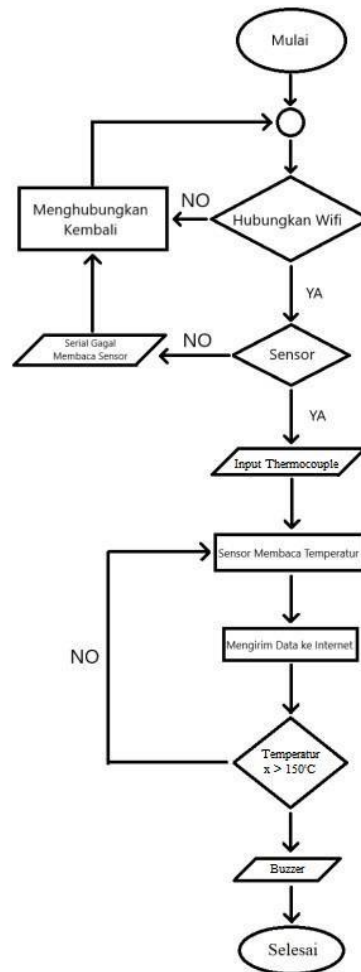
Mulai

Menghubungkan Kembali

NO

Hubungkan Wifi

YA

Serial Gagal Membaca Sensor

NO

Sensor

YA

Input Thermocouple

Sensor Membaca Temperatur

NO

Mengirim Data ke Internet

Temperatur $x > 150°C$

Buzzer

Selesai